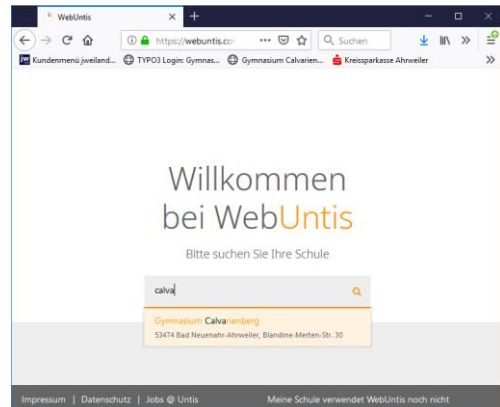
WebUntis

https://webuntis.co

Suchen

Kundenmenü jweiland... TYPO3 Login: Gymnas... Gymnasium Calvarien... Kreissparkasse Ahrweiler

Willkommen bei WebUntis

Bitte suchen Sie Ihre Schule

calva

Gymnasium Calvarienberg
53474 Bad Neuenahr-Ahrweiler, Blandine-Merten-Str. 30

Impressum | Datenschutz | Jobs @ Untis

Meine Schule verwendet WebUntis noch nicht